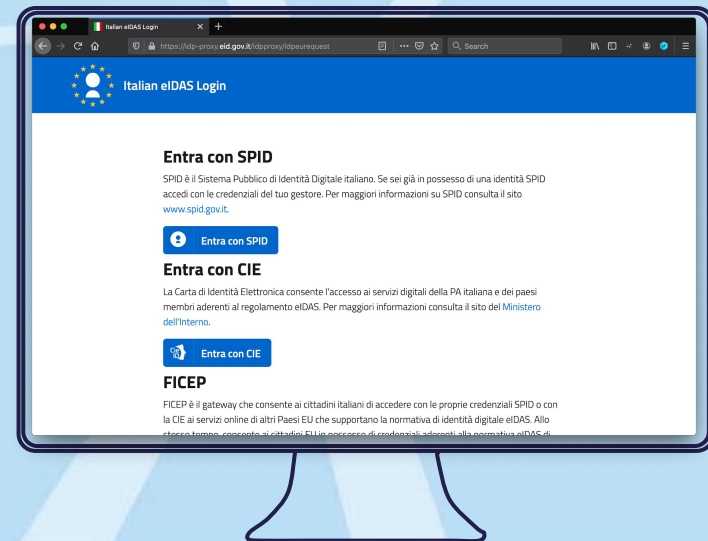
Italian eIDAS Login

https://idp-proxy.eid.gov.it/idpproxy/idpeurequest

Search

Italian eIDAS Login

Entra con SPID

SPID è il Sistema Pubblico di Identità Digitale italiano. Se sei già in possesso di una identità SPID accedi con le credenziali del tuo gestore. Per maggiori informazioni su SPID consulta il sito www.spid.gov.it.

Entra con SPID

Entra con CIE

La Carta di Identità Elettronica consente l'accesso ai servizi digitali della PA italiana e dei paesi membri aderenti al regolamento eIDAS. Per maggiori informazioni consulta il sito del Ministero dell'Interno.

Entra con CIE

FICEP

FICEP è il gateway che consente ai cittadini italiani di accedere con le proprie credenziali SPID o con la CIE ai servizi online di altri Paesi EU che supportano la normativa di identità digitale eIDAS. Allo stesso tempo, consente ai cittadini EU in possesso di credenziali aderenti alla normativa eIDAS di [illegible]